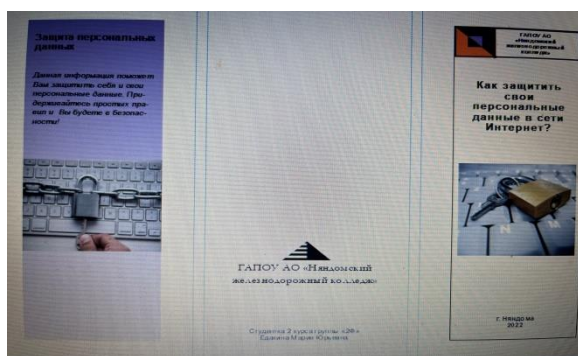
Защита персональных данных

Данная информация поможет Вам защитить себя и свои персональные данные. Придерживайтесь простых правил и Вы будете в безопасности!

ГАПОУ АО «Няндомский железнодорожный колледж»

Студентка 3 курса группы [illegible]
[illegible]

ГАПОУ АО «Няндомский железнодорожный колледж»

Как защитить свои персональные данные в сети Интернет?

г. Няндома
2022